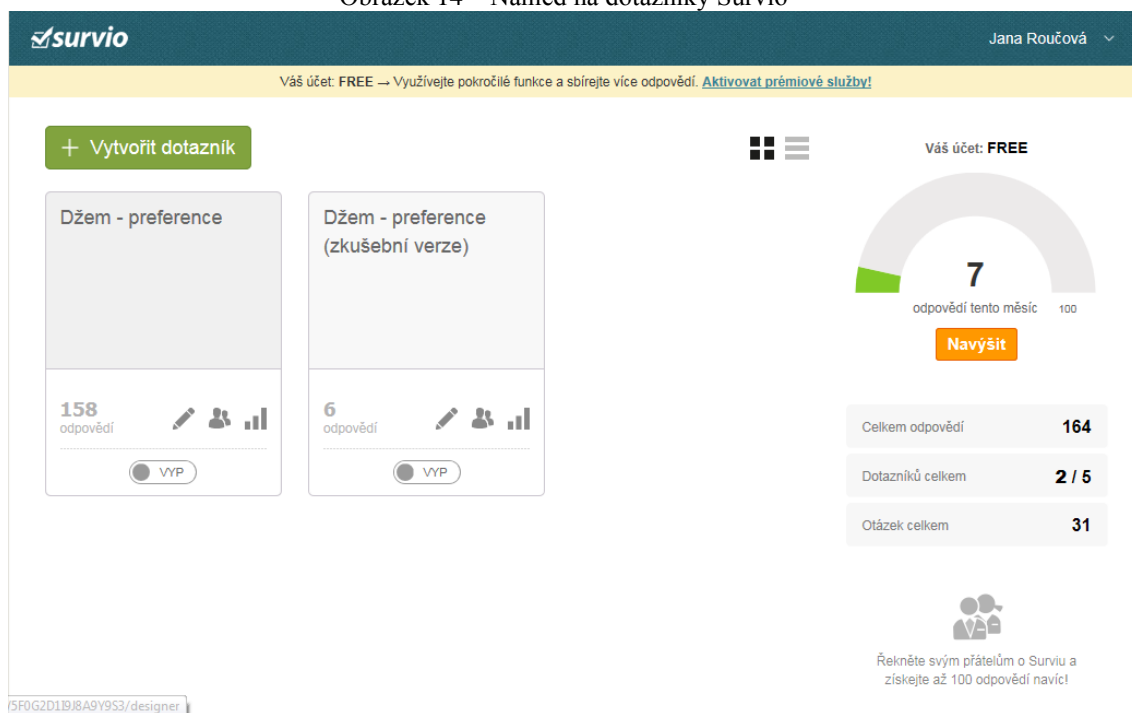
Obrázek 14 – Náhled na dotazníky Survio

survio

Jana Roučová

Váš účet: FREE → Využívejte pokročilé funkce a sbírejte více odpovědí. Aktivovat prémiové služby!

+ Vytvořit dotazník

Džem - preference

158
odpovědí

VYP

Džem - preference (zkušební verze)

6
odpovědí

VYP

Váš účet: FREE

7
odpovědí tento měsíc 100

Navýšit

| | |
|---|---|
| Celkem odpovědí | 164 |
| Dotazníků celkem | 2 / 5 |
| Otázek celkem | 31 |

Řekněte svým přátelům o Surviu a získejte až 100 odpovědí navíc!

/5F0G2D1I9J8A9Y9S3/designer